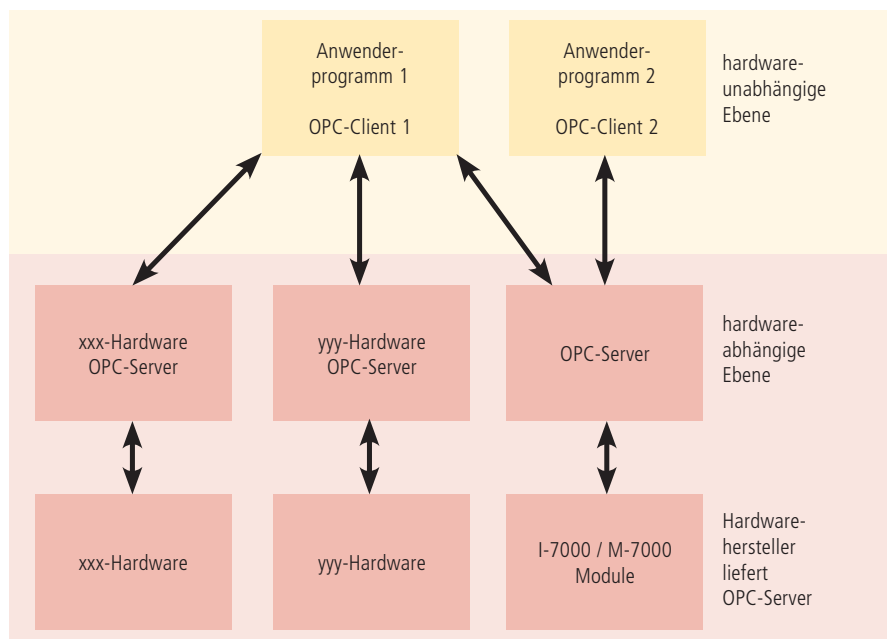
Anwenderprogramm 1

OPC-Client 1

Anwenderprogramm 2

OPC-Client 2

hardwareunabhängige Ebene

xxx-Hardware OPC-Server

yyy-Hardware OPC-Server

OPC-Server

hardwareabhängige Ebene

xxx-Hardware

yyy-Hardware

I-7000 / M-7000 Module

Hardwarehersteller liefert OPC-Server